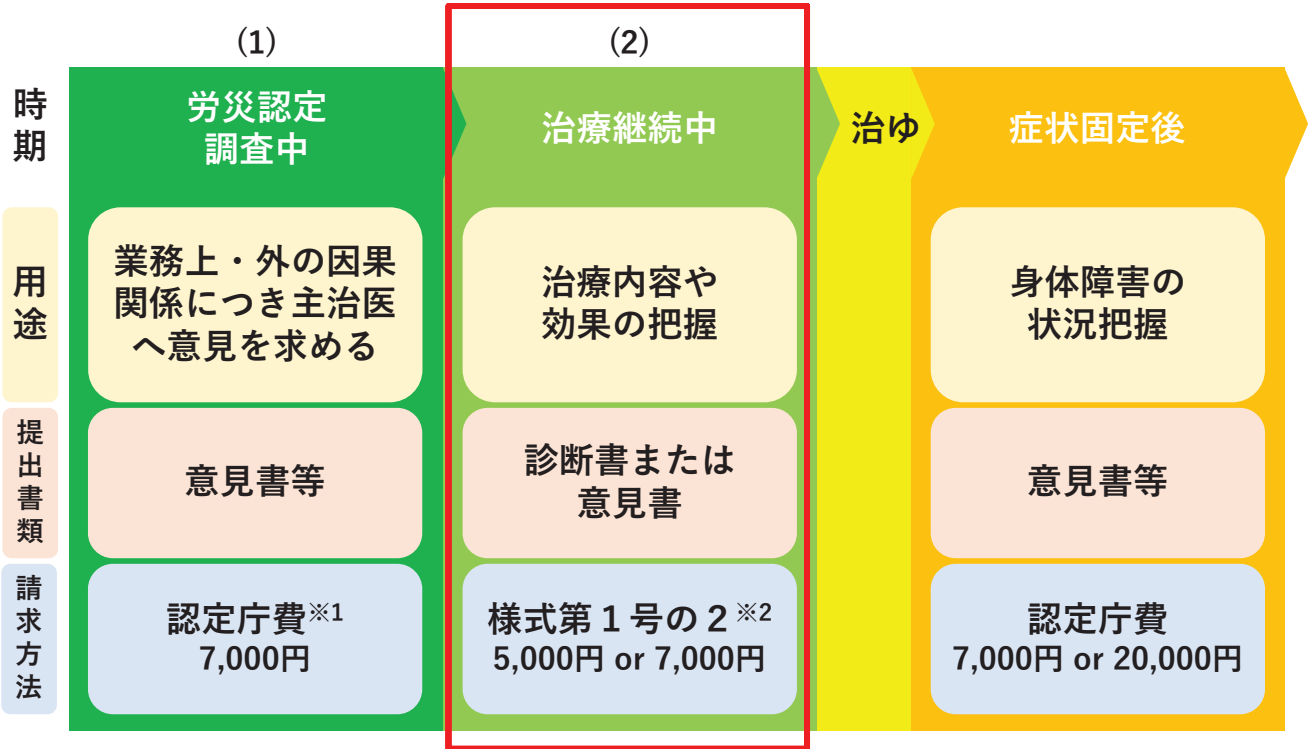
| 時期 | (1) 労災認定調査中 | (2) 治療継続中 | 治ゆ | 症状固定後 |
|---|---|---|---|---|
| 用途 | 業務上・外の因果関係につき主治医へ意見を求める | 治療内容や効果の把握 | | 身体障害の状況把握 |
| 提出書類 | 意見書等 | 診断書または意見書 | | 意見書等 |
| 請求方法 | 認定庁費※1 7,000円 | 様式第１号の２ ※2 5,000円 or 7,000円 | | 認定庁費 7,000円 or 20,000円 |